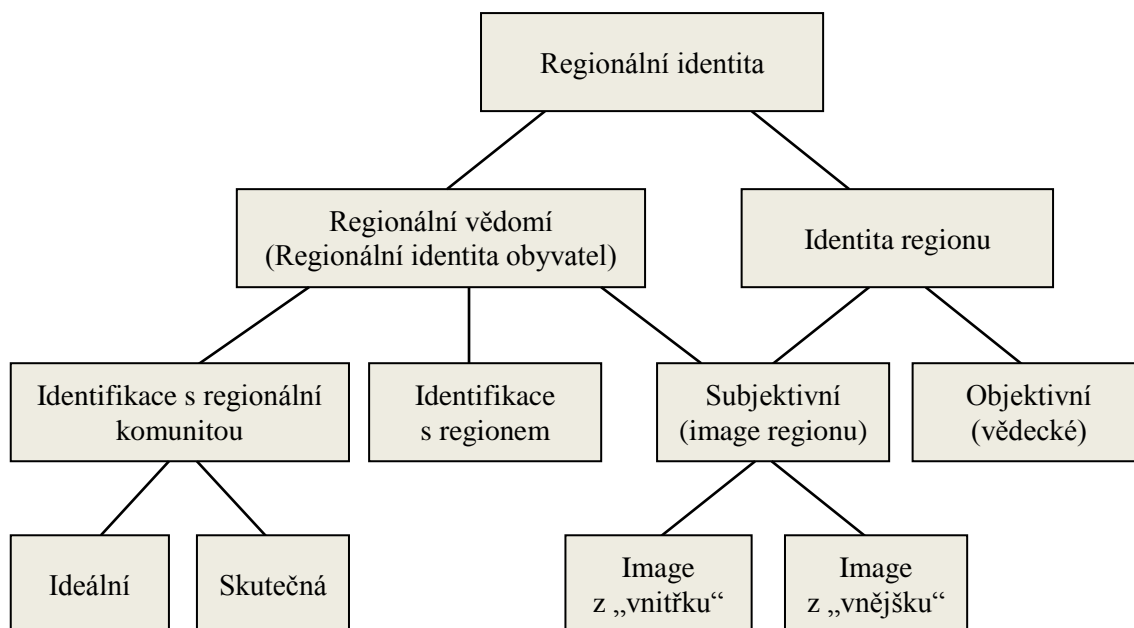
Regionální identita

Regionální vědomí (Regionální identita obyvatel)

Identita regionu

Identifikace s regionální komunitou

Identifikace s regionem

Subjektivní (image regionu)

Objektivní (vědecké)

Ideální

Skutečná

Image z „vnitřku“

Image z „vnějšku“